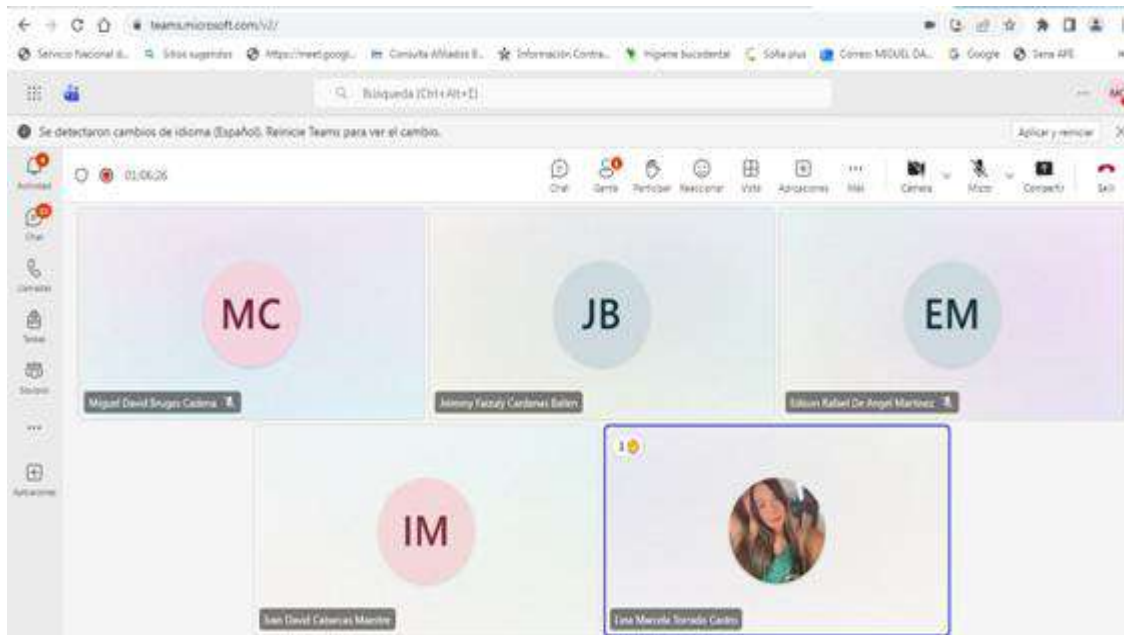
teams.microsoft.com/v2/

Servicio Nacional d... Sitios sugeridos https://meet.googl... Consulta Afiliados E... Información Contra... Higiene bucodental Sofia plus Correo MIGUEL DA... Google Sena APE

Búsqueda (Ctrl+Alt+E)

Se detectaron cambios de idioma (Español). Reinicie Teams para ver el cambio.

Aplicar y reiniciar

Actividad

Chat

Llamadas

Tareas

Equipos

Aplicaciones

01:06:26

Chat Gente Participar Reaccionar Vista Aplicaciones Más Cámara Micro Compartir Salir

MC

Miguel David Bruges Cadena

JB

Jimmy Faizuly Cardenas Balen

EM

Edison Rafael De Angel Martinez

IM

Ivan David Cabarcas Maestre

1

Lisa Marcela Torrado Castro